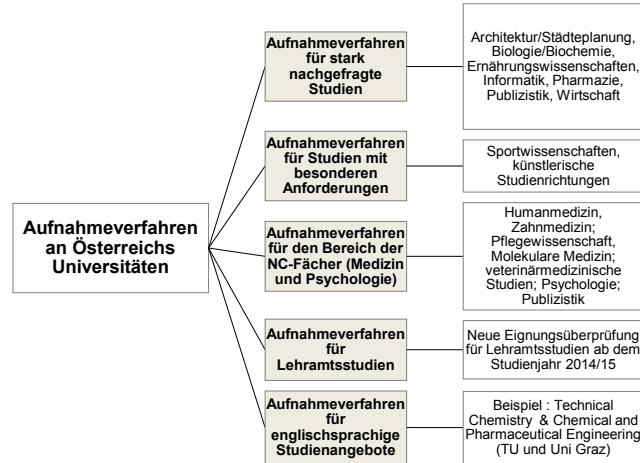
Aufnahmeverfahren an Österreichs Universitäten

Aufnahmeverfahren für stark nachgefragte Studien

Architektur/Städteplanung, Biologie/Biochemie, Ernährungswissenschaften, Informatik, Pharmazie, Publizistik, Wirtschaft

Aufnahmeverfahren für Studien mit besonderen Anforderungen

Sportwissenschaften, künstlerische Studienrichtungen

Aufnahmeverfahren für den Bereich der NC-Fächer (Medizin und Psychologie)

Humanmedizin, Zahnmedizin; Pflegewissenschaft, Molekulare Medizin; veterinärmedizinische Studien; Psychologie; Publizistik

Aufnahmeverfahren für Lehramtsstudien

Neue Eignungsüberprüfung für Lehramtsstudien ab dem Studienjahr 2014/15

Aufnahmeverfahren für englischsprachige Studienangebote

Beispiel : Technical Chemistry & Chemical and Pharmaceutical Engineering (TU und Uni Graz)